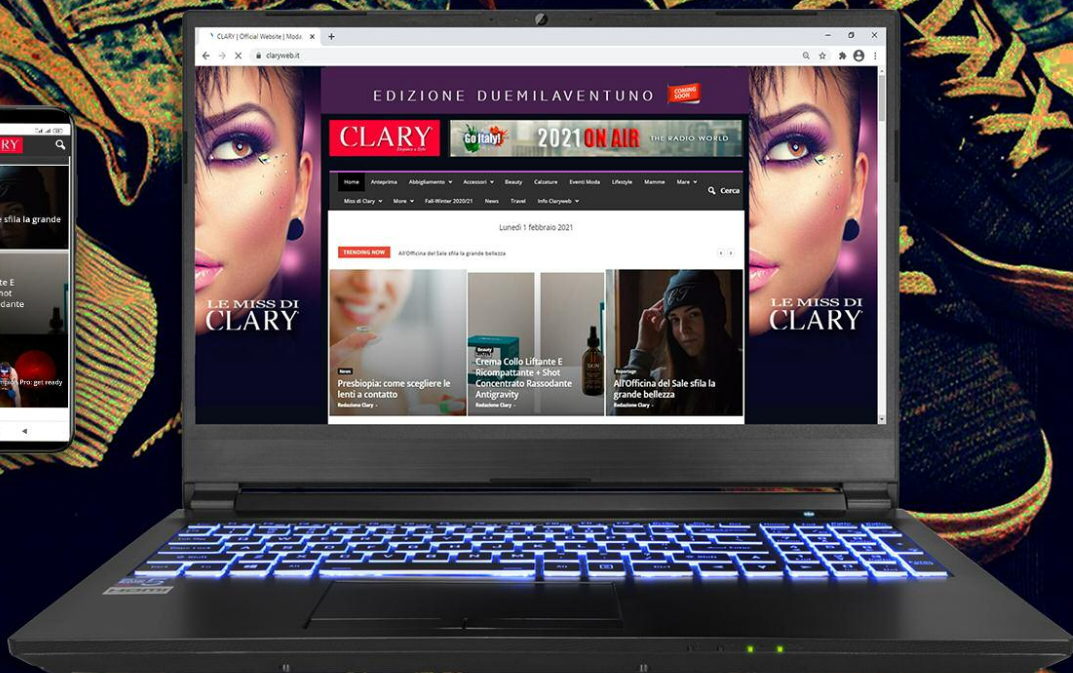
CLARY | Official Website | Moda
clarywebit

EDIZIONE DUEMILAVENTUNO
COMING SOON

CLARY

Go Italy!
2021 ON AIR
THE RADIO WORLD

Home Anteprima Abbigliamento Accessori Beauty Calzature Eventi Moda Lifestyle Mamme Mare
Cerca
Miss di Clary More Fall-Winter 2020/21 News Travel Info Claryweb

Lunedì 1 febbraio 2021

TRENDING NOW
All'Officina del Sale sfila la grande bellezza

LE MISS DI CLARY

LE MISS DI CLARY

News
Presbiopia: come scegliere le lenti a contatto
Redazione Clary

Beauty
Crema Collo Liftante E Ricompattante + Shot Concentrato Rassodante Antigravity
Redazione Clary

Reportage
All'Officina del Sale sfila la grande bellezza
Redazione Clary

RY
sfila la grande
te E
hot
dante
Pro: get ready